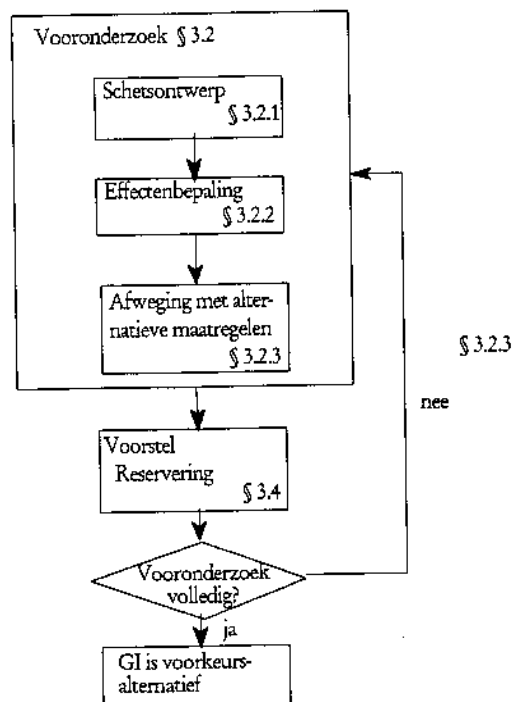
Vooronderzoek § 3.2

Schetsontwerp § 3.2.1

Effectenbepaling § 3.2.2

Afweging met alternatieve maatregelen § 3.2.3

§ 3.2.3

nee

Voorstel Reservering § 3.4

Vooronderzoek volledig?

ja

GI is voorkeursalternatief